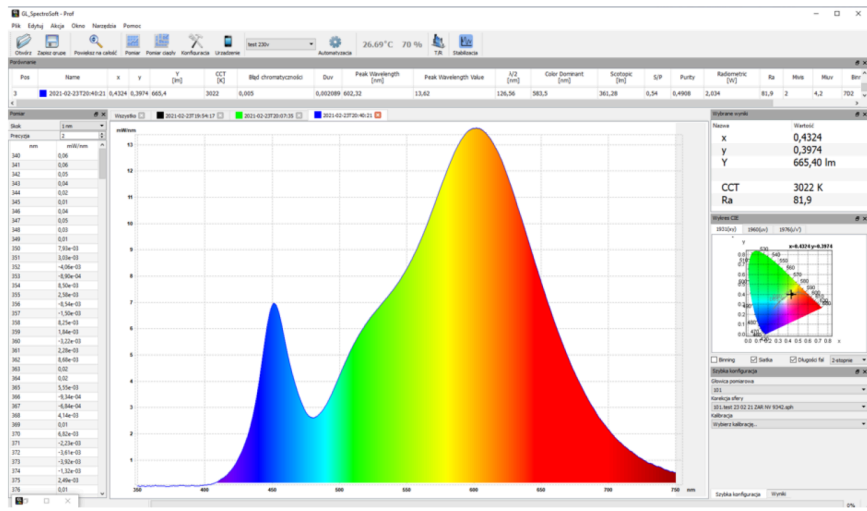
GL_SpectroSoft - Prof

Plik Edytuj Akcja Okno Narzędzia Pomoc

Otwórz Zapisz grupę Powiększ na całość Pomiar Pomiar ciągły Konfiguracja Urządzenie test 230v Automatyzacja 26.69°C 70 % T/R Stabilizacja

Porównanie

| Pos | Name | x | y | Y [lm] | CCT [K] | Błąd chromatyczności | Duv | Peak Wavelength [nm] | Peak Wavelength Value | λ/2 [nm] | Color Dominant [nm] | Scotopic [lm] | S/P | Purity | Radiometric [W] | Ra | Mvis | Muv | Bvr |
|---|---|---|---|---|---|---|---|---|---|---|---|---|---|---|---|---|---|---|---|
| 3 | 2021-02-23T20:40:21 | 0,4324 | 0,3974 | 665,4 | 3022 | 0,005 | 0,002089 | 602,32 | 13,62 | 126,56 | 583,5 | 361,28 | 0,54 | 0,4908 | 2,034 | 81,9 | 2 | 4,2 | 702 |

Pomiar

Skok 1 nm
Precyzja 2

| nm | mW/nm |
|---|---|
| 340 | 0,06 |
| 341 | 0,06 |
| 342 | 0,05 |
| 343 | 0,04 |
| 344 | 0,02 |
| 345 | 0,01 |
| 346 | 0,04 |
| 347 | 0,03 |
| 348 | 0,03 |
| 349 | 0,01 |
| 350 | 7,93e-03 |
| 351 | 3,03e-03 |
| 352 | -4,06e-03 |
| 353 | -8,90e-04 |
| 354 | 8,50e-03 |
| 355 | 2,58e-03 |
| 356 | -8,54e-03 |
| 357 | -1,50e-03 |
| 358 | 8,25e-03 |
| 359 | 1,84e-03 |
| 360 | -3,22e-03 |
| 361 | 2,20e-03 |
| 362 | 8,68e-03 |
| 363 | 0,02 |
| 364 | 0,02 |
| 365 | 5,55e-03 |
| 366 | -9,34e-04 |
| 367 | -6,84e-04 |
| 368 | 4,14e-03 |
| 369 | 0,01 |
| 370 | 6,92e-03 |
| 371 | -2,23e-03 |
| 372 | -3,61e-03 |
| 373 | -3,92e-03 |
| 374 | -1,32e-03 |
| 375 | 2,49e-03 |
| 376 | 0,01 |

Wszystko 2021-02-23T19:54:17 2021-02-23T20:07:35 2021-02-23T20:40:21

mW/nm
13
12
11
10
9
8
7
6
5
4
3
2
1
0
350 400 450 500 550 600 650 700 750 nm

Wybrane wyniki
Nazwa Wartość
x 0,4324
y 0,3974
Y 665,40 lm
CCT 3022 K
Ra 81,9

Wykres CIE
1931(xy) 1960(uv) 1976(u'v')
x=0,4324 y=0,3974
520 540 560 570 580 590 600 620 700 490 480 470 460 380
0.9 0.8 0.7 0.6 0.5 0.4 0.3 0.2 0.1 0.0
0.0 0.1 0.2 0.3 0.4 0.5 0.6 0.7 0.8 x
Binning Siatka Długości fal 2 stopnie

Szybka konfiguracja
Głowica pomiarowa
101
Korekcja sfery
101 test 23 02 21 DAR NV 9342.sph
Kalibracja
Wybierz kalibrację...

Szybka konfiguracja Wyniki
0%